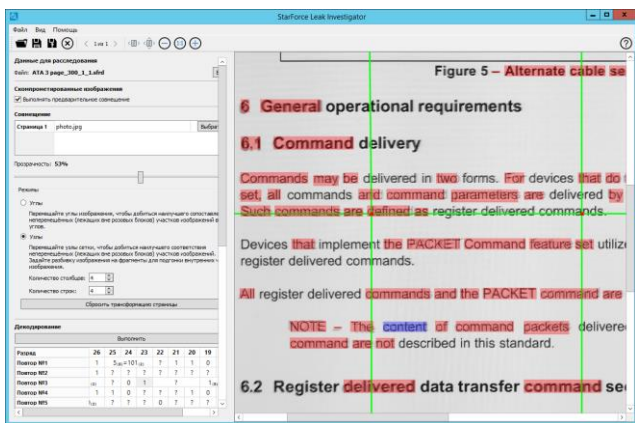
StarForce Leak Investigator

Файл Вид Помощь

1 из 1

Данные для расследования

Файл: ATA 3 page_300_1_1.dnd

Сканированные изображения

Выполнять предварительное совмещение

Совмещение

Страница 1 photo.jpg Выбра

Прозрачность: 53%

Режимы

Углы

Перемещайте углы изображения, чтобы добиться наилучшего сопоставления непрерывных (лежащих вне розовых блоков) участков изображений в углове.

Узлы

Перемещайте узлы сетки, чтобы добиться наилучшего соответствия непрерывных (лежащих вне розовых блоков) участков изображений. Задайте разбивку изображения на фрагменты для подгонки внутренних изображения.

Количество столбцов: 4

Количество строк: 4

Сбросить трансформацию страницы

Декодирование

Выполнить

| Разряд | 26 | 25 | 24 | 23 | 22 | 21 | 20 | 19 |
|---|---|---|---|---|---|---|---|---|
| Повтор №1 | 1 | $5_{ab}$=101$_{ab}$ | | | ? | 1 | 1 | 0 |
| Повтор №2 | 1 | ? | ? | ? | ? | ? | ? | ? |
| Повтор №3 | | ? | 0 | 1 | | ? | | 1 |
| Повтор №4 | 1 | 1 | 0 | ? | ? | ? | 1 | 0 |
| Повтор №5 | | ? | ? | ? | 0 | ? | ? | 1 |

Figure 5 – Alternate cable se

6 General operational requirements

6.1 Command delivery

Commands may be delivered in two forms. For devices that do t set, all commands and command parameters are delivered by Such commands are defined as register delivered commands.

Devices that implement the PACKET Command feature set utilize register delivered commands.

All register delivered commands and the PACKET command are

NOTE – The content of command packets delivere command are not described in this standard.

6.2 Register delivered data transfer command se